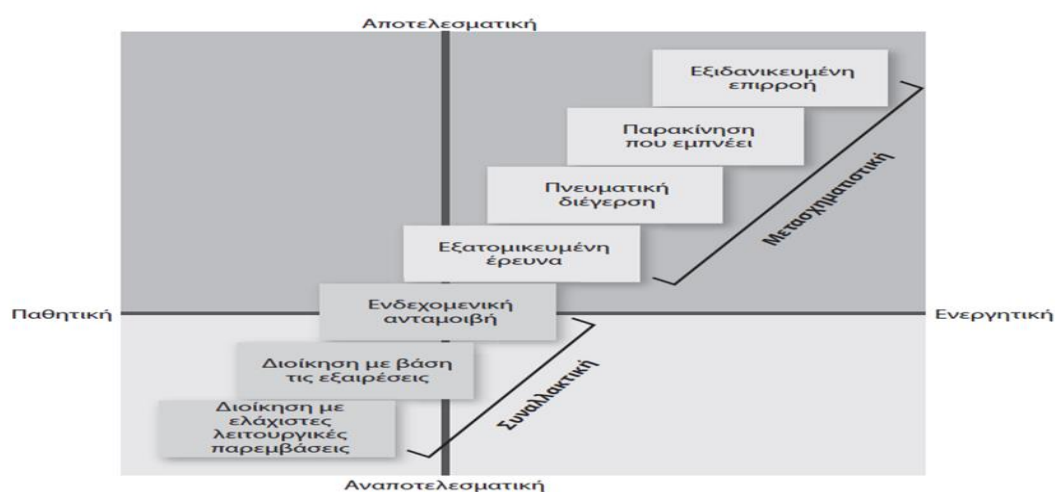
Αποτελεσματική

Εξιδανικευμένη επιρροή

Παρακίνηση που εμπνέει

Πνευματική διέγερση

Εξατομικευμένη έρευνα

Μετασχηματιστική

Παθητική

Ενδεχομενική ανταμοιβή

Ενεργητική

Διοίκηση με βάση τις εξαιρέσεις

Διοίκηση με ελάχιστες λειτουργικές παρεμβάσεις

Συναλλακτική

Αναποτελεσματική